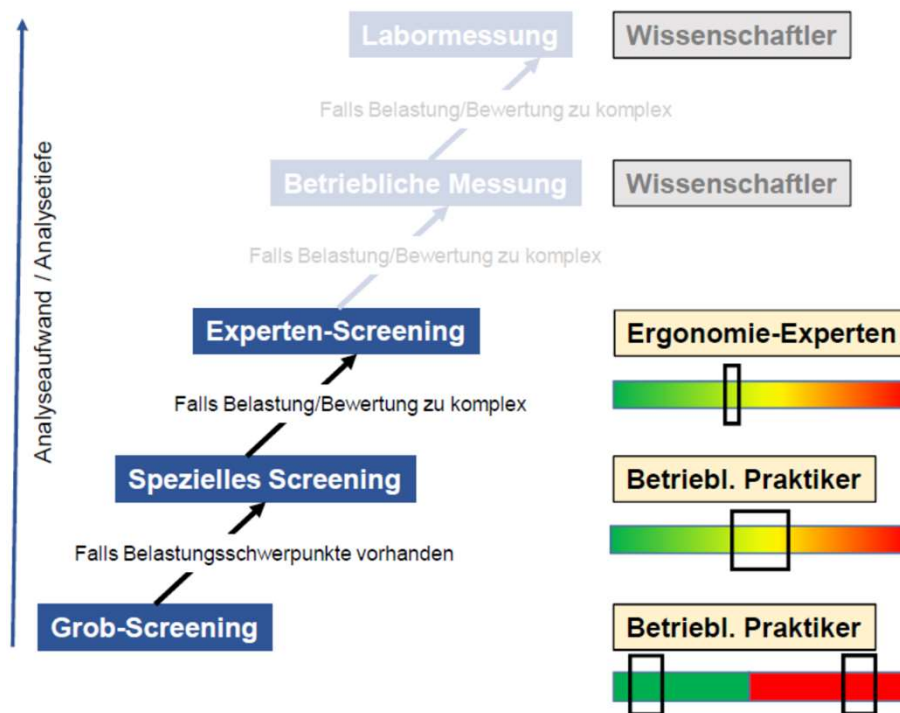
Analyseaufwand / Analysetiefe

Labormessung

Wissenschaftler

Falls Belastung/Bewertung zu komplex

Betriebliche Messung

Wissenschaftler

Falls Belastung/Bewertung zu komplex

Experten-Screening

Ergonomie-Experten

Falls Belastung/Bewertung zu komplex

Spezielles Screening

Betriebl. Praktiker

Falls Belastungsschwerpunkte vorhanden

Grob-Screening

Betriebl. Praktiker